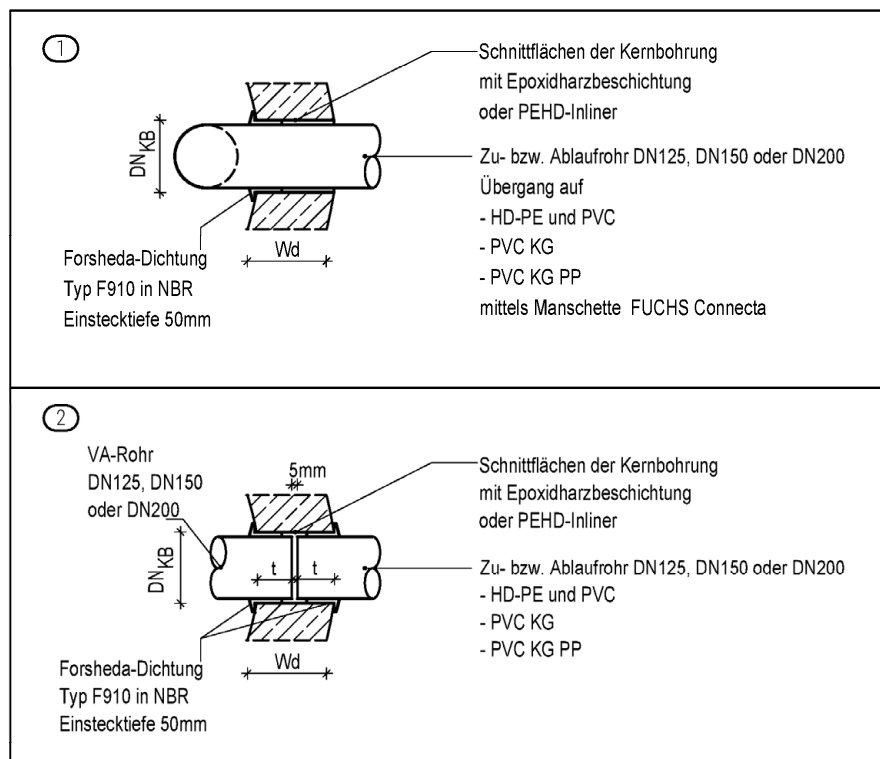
1

Schnittflächen der Kernbohrung mit Epoxidharzbeschichtung oder PEHD-Inliner

$DN_{KB}$

Zu- bzw. Ablaufrohr DN125, DN150 oder DN200
Übergang auf
- HD-PE und PVC
- PVC KG
- PVC KG PP
mittels Manschette FUCHS Connecta

Wd

Forsheda-Dichtung
Typ F910 in NBR
Einstecktiefe 50mm

2

VA-Rohr
DN125, DN150
oder DN200

5mm

Schnittflächen der Kernbohrung mit Epoxidharzbeschichtung oder PEHD-Inliner

$DN_{KB}$

t t

Zu- bzw. Ablaufrohr DN125, DN150 oder DN200
- HD-PE und PVC
- PVC KG
- PVC KG PP

Wd

Forsheda-Dichtung
Typ F910 in NBR
Einstecktiefe 50mm